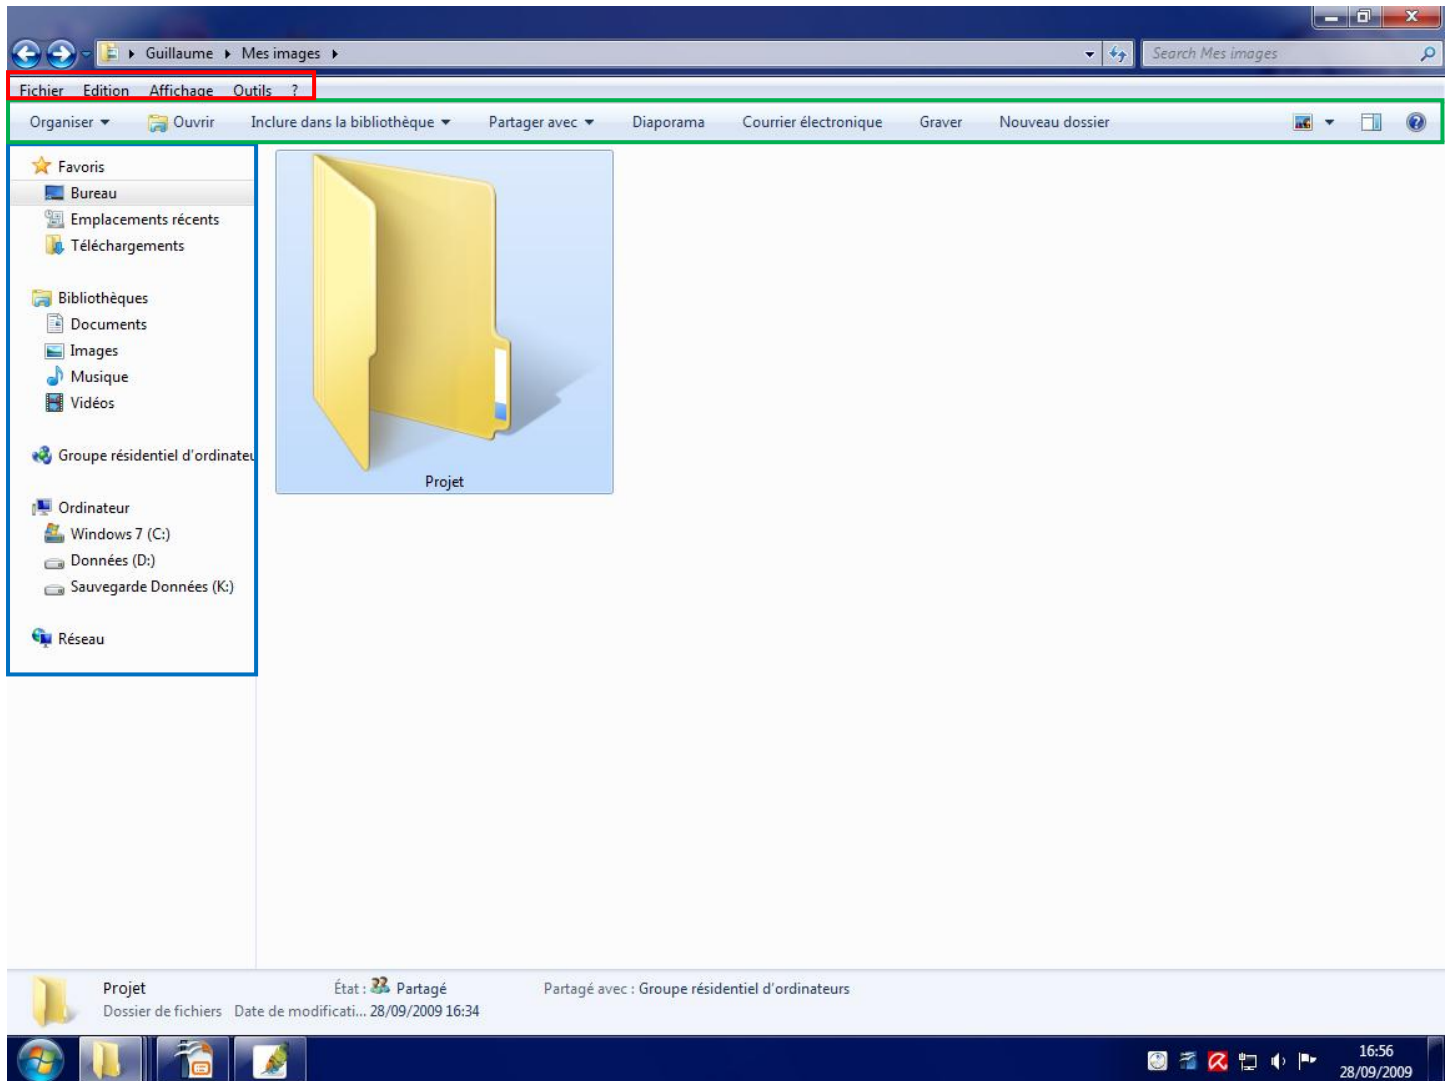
Guillaume ▸ Mes images ▸

Search Mes images

Fichier Edition Affichage Outils ?

Organiser ▾ Ouvrir Inclure dans la bibliothèque ▾ Partager avec ▾ Diaporama Courrier électronique Graver Nouveau dossier

Favoris
Bureau
Emplacements récents
Téléchargements

Bibliothèques
Documents
Images
Musique
Vidéos

Groupe résidentiel d'ordinateu

Ordinateur
Windows 7 (C:)
Données (D:)
Sauvegarde Données (K:)

Réseau

Projet

Projet
Dossier de fichiers
État : Partagé
Date de modificati... 28/09/2009 16:34
Partagé avec : Groupe résidentiel d'ordinateurs

16:56
28/09/2009